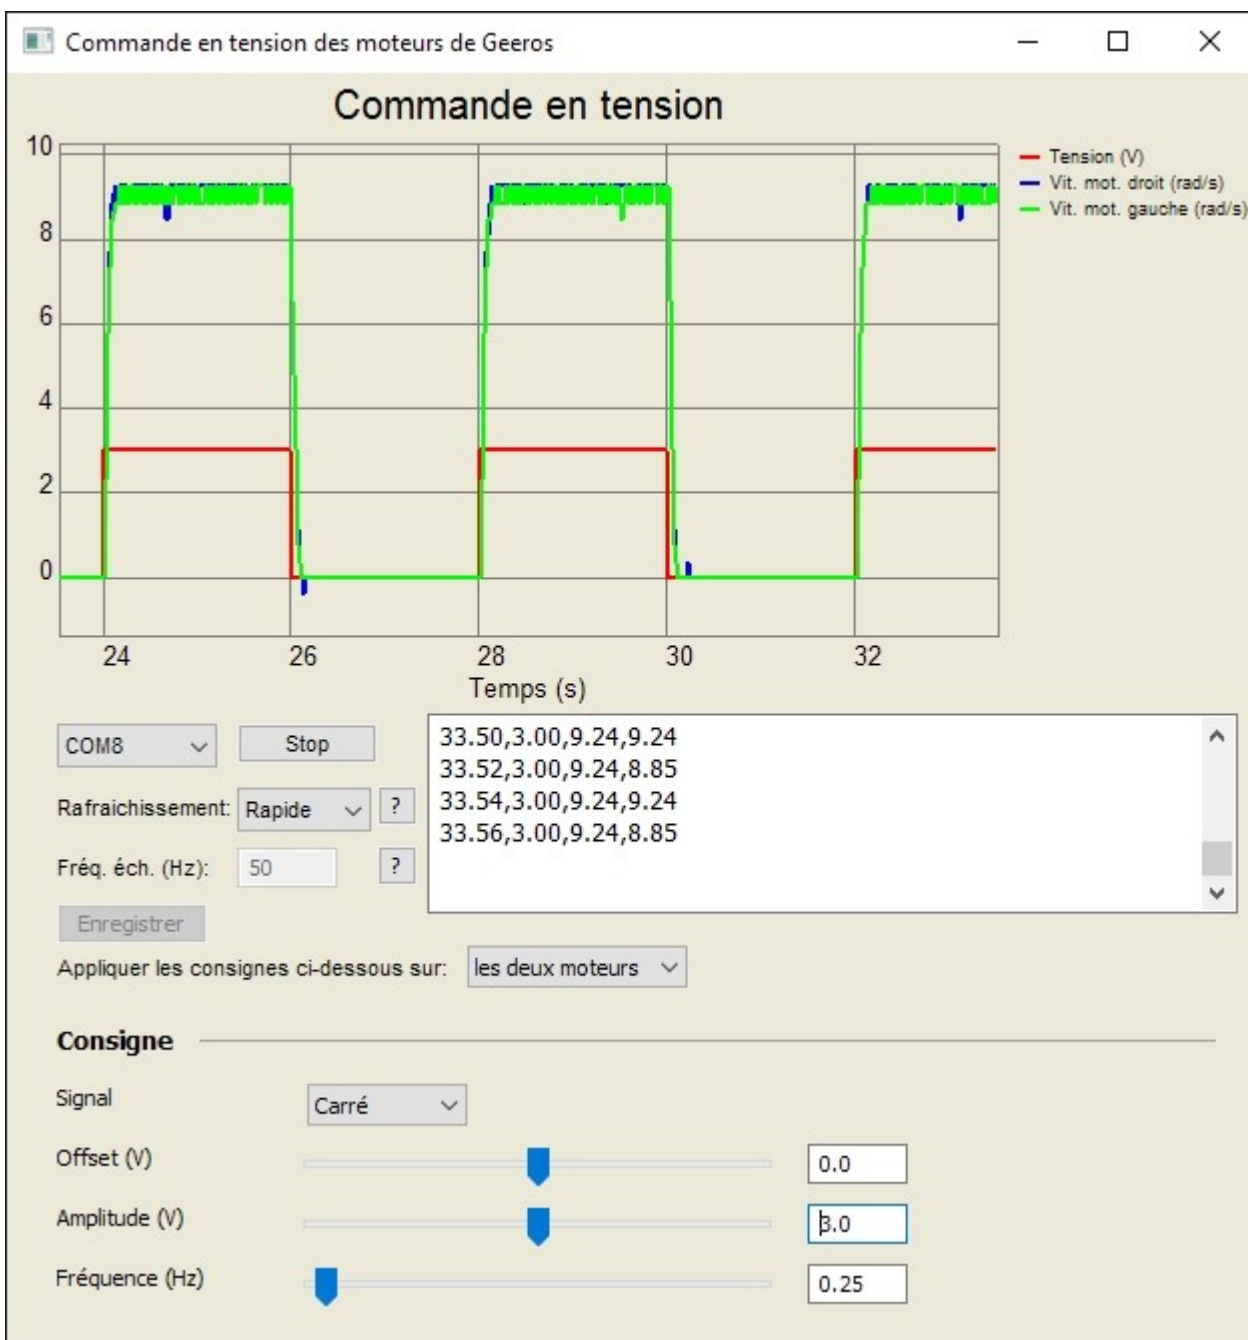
Commande en tension des moteurs de Geeros

Commande en tension

10
8
6
4
2
0

24 26 28 30 32

Temps (s)

Tension (V)
Vit. mot. droit (rad/s)
Vit. mot. gauche (rad/s)

COM8
Stop

33.50,3.00,9.24,9.24
33.52,3.00,9.24,8.85
33.54,3.00,9.24,9.24
33.56,3.00,9.24,8.85

Rafraichissement: Rapide ?

Fréq. éch. (Hz): 50 ?

Enregistrer

Appliquer les consignes ci-dessous sur: les deux moteurs

Consigne

Signal Carré

Offset (V) 0.0

Amplitude (V) 3.0

Fréquence (Hz) 0.25